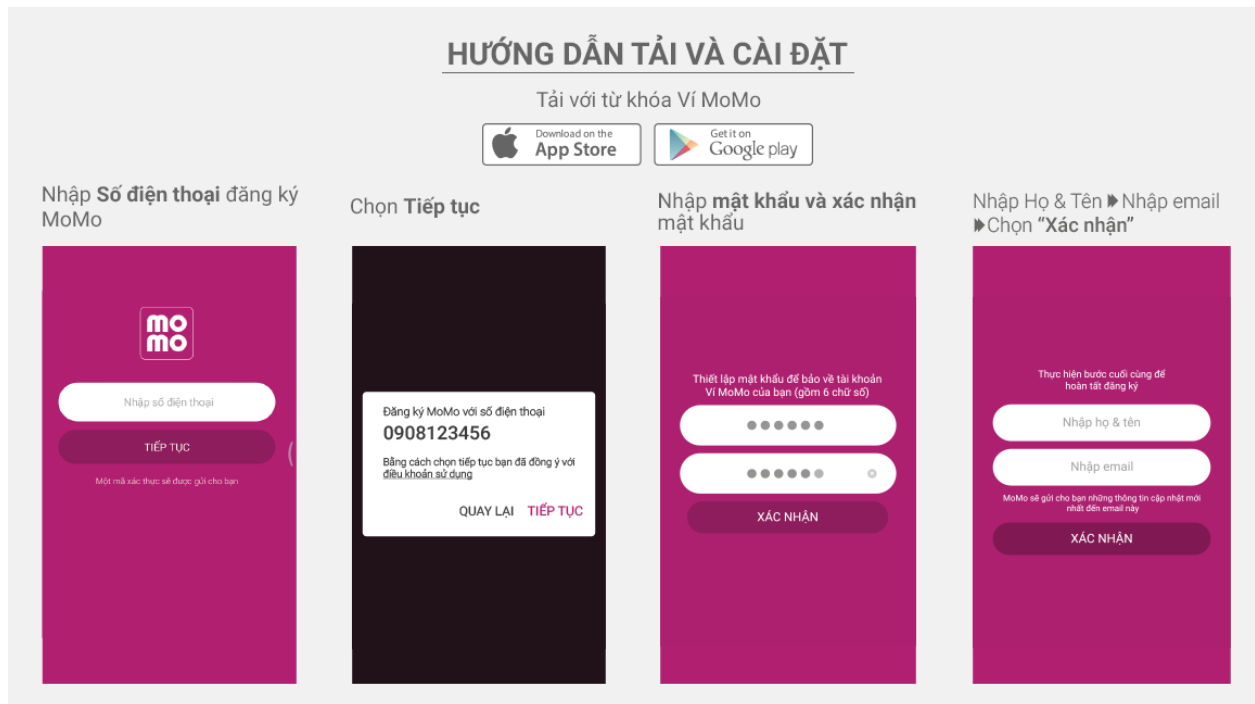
HƯỚNG DẪN TẢI VÀ CÀI ĐẶT

Tải với từ khóa Ví MoMo

Download on the App Store

Get it on Google play

Nhập **Số điện thoại** đăng ký MoMo

mo mo

Nhập số điện thoại

TIẾP TỤC

Một mã xác thực sẽ được gửi cho bạn

Chọn **Tiếp tục**

Đăng ký MoMo với số điện thoại

0908123456

Bằng cách chọn tiếp tục bạn đã đồng ý với điều khoản sử dụng

QUAY LẠI TIẾP TỤC

Nhập **mật khẩu và xác nhận** mật khẩu

Thiết lập mật khẩu để bảo về tài khoản Ví MoMo của bạn (gồm 6 chữ số)

●●●●●●

●●●●●●

XÁC NHẬN

Nhập Họ & Tên ▶Nhập email ▶Chọn **"Xác nhận"**

Thực hiện bước cuối cùng để hoàn tất đăng ký

Nhập họ & tên

Nhập email

MoMo sẽ gửi cho bạn những thông tin cập nhật mới nhất đến email này

XÁC NHẬN